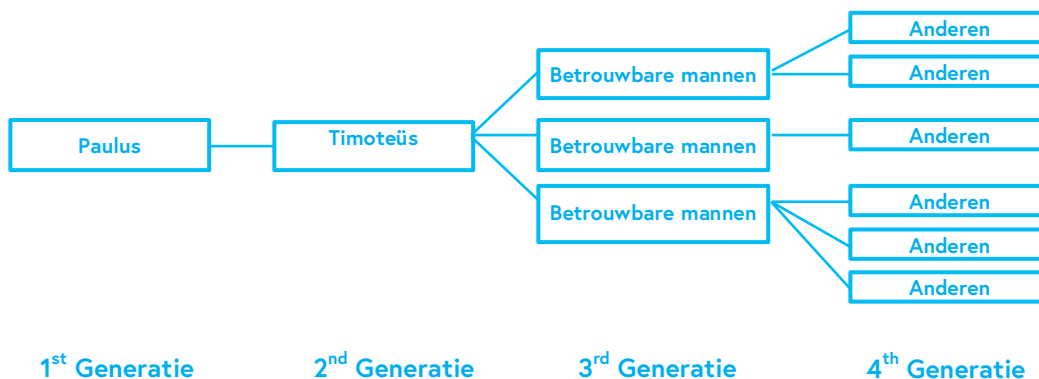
Paulus

Timoteüs

Betrouwbare mannen

Betrouwbare mannen

Betrouwbare mannen

Anderen

Anderen

Anderen

Anderen

Anderen

Anderen

1$^{st}$ Generatie

2$^{nd}$ Generatie

3$^{rd}$ Generatie

4$^{th}$ Generatie